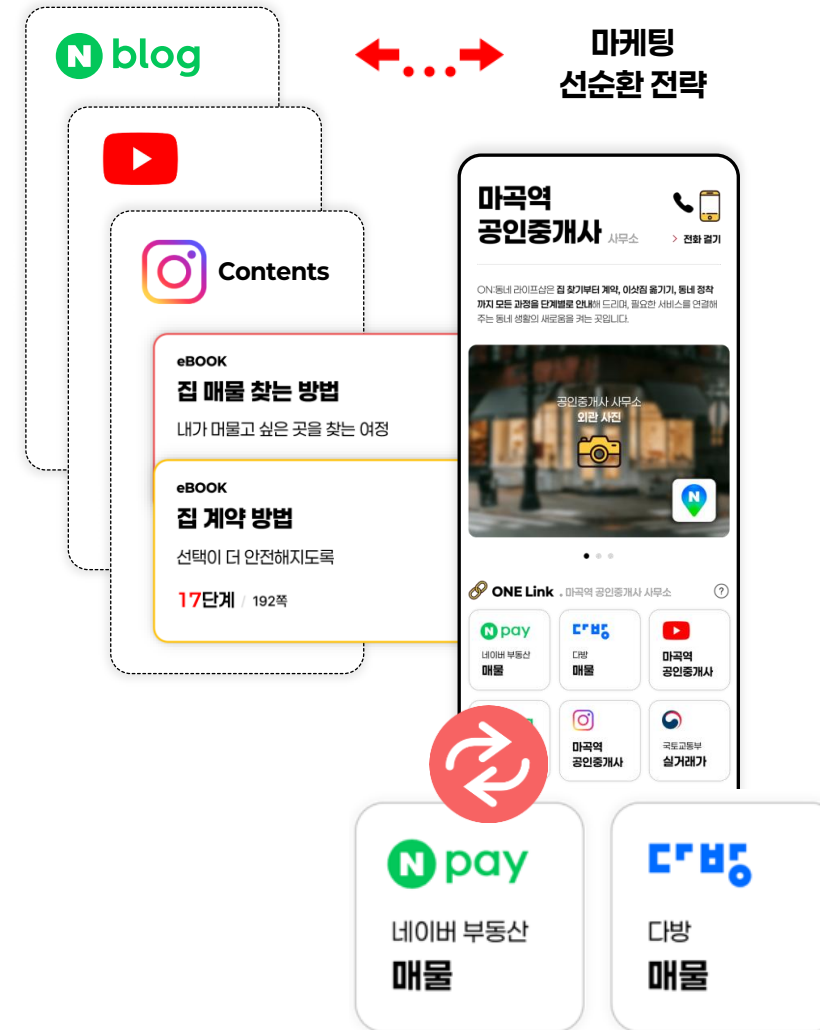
N blog

마케팅
선순환 전략

Contents

eBOOK
집 매물 찾는 방법
내가 머물고 싶은 곳을 찾는 여정

eBOOK
집 계약 방법
선택이 더 안전해지도록
17단계 / 192쪽

마곡역
공인중개사 사무소
> 전화 걸기

ON:동네 라이프샵은 집 찾기부터 계약, 이삿짐 옮기기, 동네 정착까지 모든 과정을 단계별로 안내해 드리며, 필요한 서비스를 연결해 주는 동네 생활의 새로움을 켜는 곳입니다.

공인중개사 사무소
외관 사진

ONE Link . 마곡역 공인중개사 사무소

N pay
네이버 부동산
매물

다방
다방
매물

마곡역
공인중개사

마곡역
공인중개사

국토교통부
실거래가

N pay
네이버 부동산
매물

다방
다방
매물